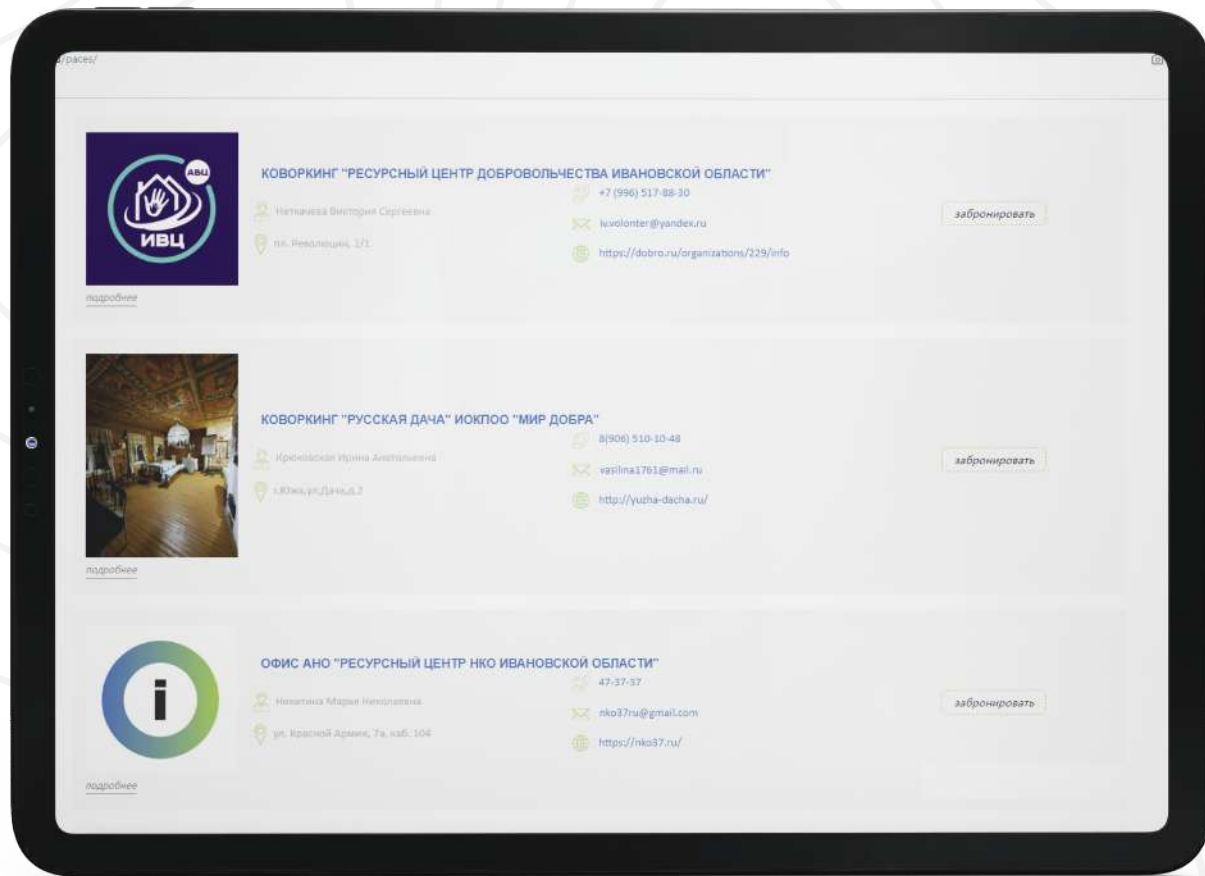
/paces/

АВЦ
ИВЦ

КОВОРКИНГ "РЕСУРСНЫЙ ЦЕНТР ДОБРОВОЛЬЧЕСТВА ИВАНОВСКОЙ ОБЛАСТИ"

Нагкачева Виктория Сергеевна

пл. Революции, 1/1

+7 (996) 517-88-30

iv.volonter@yandex.ru

https://dobro.ru/organizations/229/info

забронировать

подробнее

КОВОРКИНГ "РУССКАЯ ДАЧА" ИОКПОО "МИР ДОБРА"

Крюковская Ирина Анатольевна

г.Южа,ул.Дача,д.2

8(906) 510-10-48

vasilina1761@mail.ru

http://yuzha-dacha.ru/

забронировать

подробнее

i

ОФИС АНО "РЕСУРСНЫЙ ЦЕНТР НКО ИВАНОВСКОЙ ОБЛАСТИ"

Никитина Мария Николаевна

ул. Красной Армии, 7а, каб. 104

47-37-37

nko37ru@gmail.com

https://nko37.ru/

забронировать

подробнее